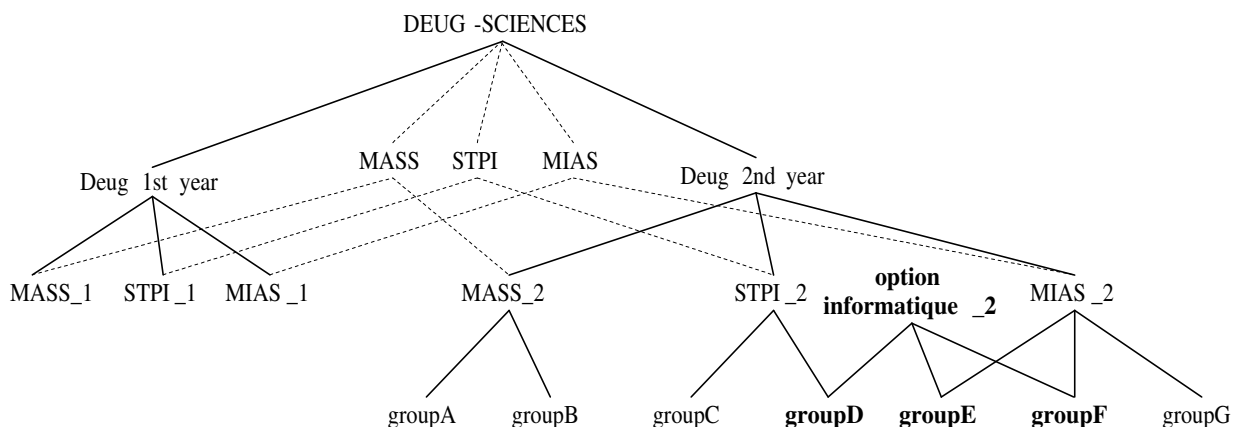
DEUG -SCIENCES

Deug 1st year

MASS STPI MIAS

Deug 2nd year

MASS_1 STPI _1 MIAS _1

MASS_2

STPI _2

**option informatique _2**

MIAS _2

groupA groupB groupC **groupD** **groupE** **groupF** groupG